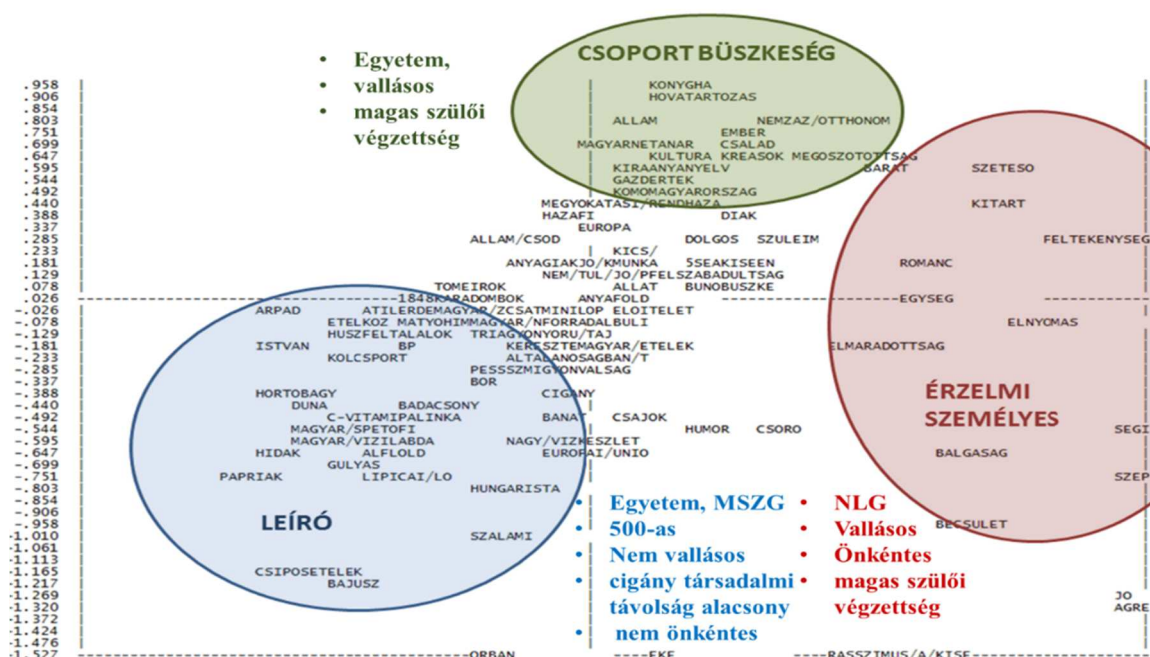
• Egyetem,
• vallásos
• magas szülői végzettség

CSOPORT BÜSZKESÉG

KONYGHA
HOVATARTOZAS
ALLAM NEMZAZ/OTTHONOM
EMBER
MAGYARNETANAR CSALAD
KULTURA KREASOK MEGOSZOTOTTSAG
KIRAANYANYELV BARAT SZETESO
GAZDERTEK
KOMOMAGYARORSZAG
MEGYOKATASI/RENDHAZA KITART
HAZAFI DIAK
EUROPA
ALLAM/CSOD DOLGOS SZULEIM FELTEKENYSEG
KICS/
ANYAGIAKJO/KMUNKA 5SEAKISEEN ROMANC
NEM/TUL/JO/PFELSZABADULTSAG
TOMEIROK ALLAT BUNOBUSZKE
1848KARADOMBOK ANYAFOLD EGYSEG
ARPAD ATILERDEMAGYAR/ZCSATMINILOP ELOITELET
ETELKOZ MATYOHIMMAGYAR/NFORRADALBULI ELNYOMAS
HUSZFELTALALOK TRIAGYONYORU/TAJ
ISTVAN BP KERESZTEMAGYAR/ETELEK ELMARADOTTSAG
KOLCSPORT ALTALANOSAGBAN/T
PESSZMIGYONVALSAG
BOR
HORTOBAGY CIGANY
DUNA BADACSONY
C-VITAMIPALINKA BANAT CSAJOK
MAGYAR/SPETOFI HUMOR CSORO SEGI
MAGYAR/VIZILABDA NAGY/VIZESZLET
HIDAK ALFLOLD EUROPAI/UNIO BALGASAG
GULYAS
PAPRIAK LIPICAI/LO SZEP
HUNGARISTA

ÉRZELMI SZEMÉLYES

LEÍRÓ
SZALAMI BECSULET
CSIPOSETELEK
BAJUSZ
JO AGRE
ORBAN EKE RASSZIMUS/A/KISE

.958 .906 .854 .803 .751 .699 .647 .595 .544 .492 .440 .388 .337 .285 .233 .181 .129 .078 .026 -.026 -.078 -.129 -.181 -.233 -.285 -.337 -.388 -.440 -.492 -.544 -.595 -.647 -.699 -.751 -.803 -.854 -.906 -.958 -1.010 -1.061 -1.113 -1.165 -1.217 -1.269 -1.320 -1.372 -1.424 -1.476 -1.527

• Egyetem, MSZG
• 500-as
• Nem vallásos
• cigány társadalmi távolság alacsony
• nem önkéntes

• NLG
• Vallásos
• Önkéntes
• magas szülői végzettség